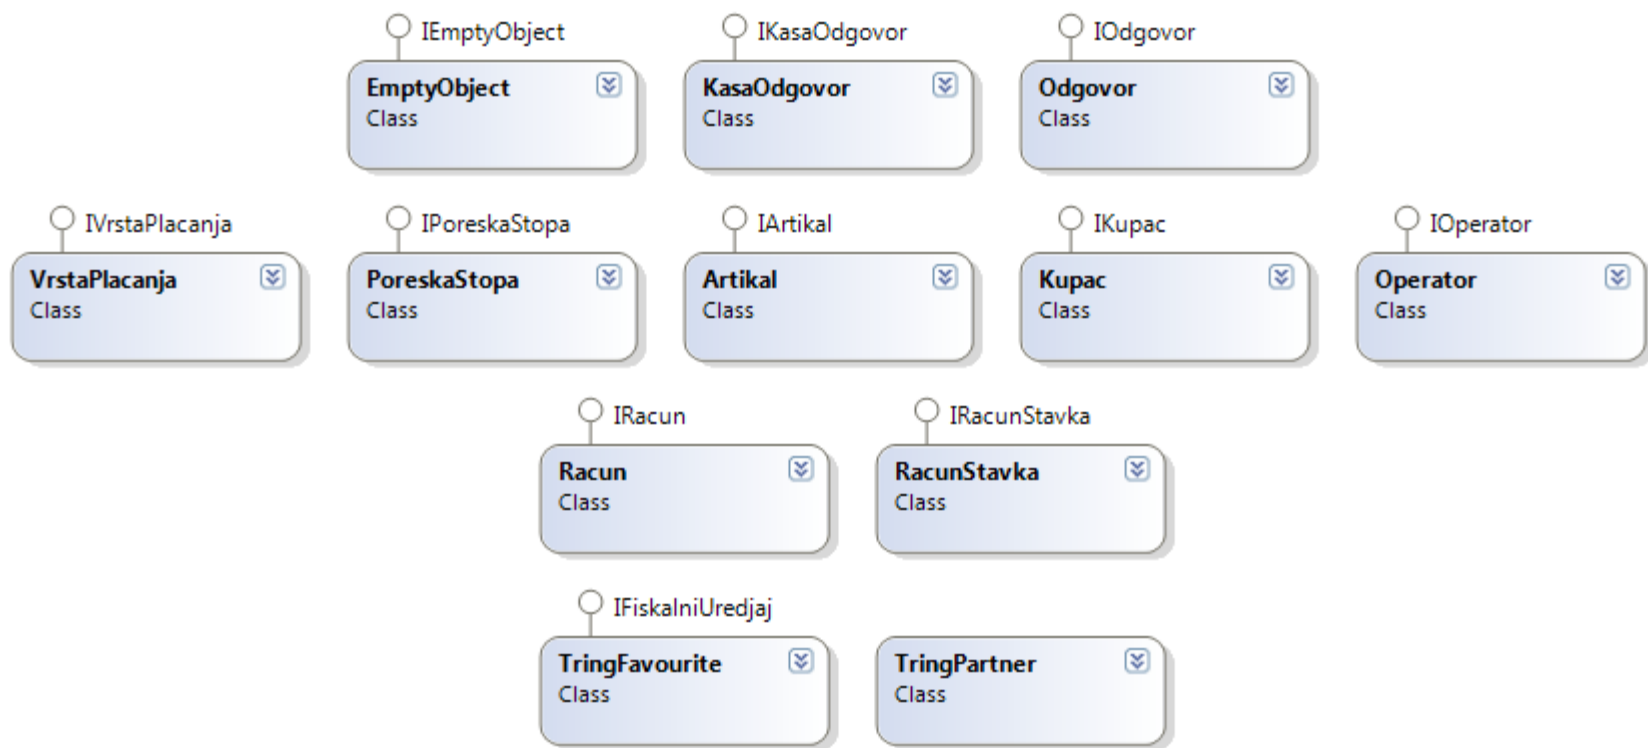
IEmptyObject
EmptyObject
Class

IKasaOdgovor
KasaOdgovor
Class

IOdgovor
Odgovor
Class

IVrstaPlacanja
VrstaPlacanja
Class

IPoreskaStopa
PoreskaStopa
Class

IArtikal
Artikal
Class

IKupac
Kupac
Class

IOperator
Operator
Class

IRacun
Racun
Class

IRacunStavka
RacunStavka
Class

IFiskalniUredjaj
TringFavourite
Class

TringPartner
Class